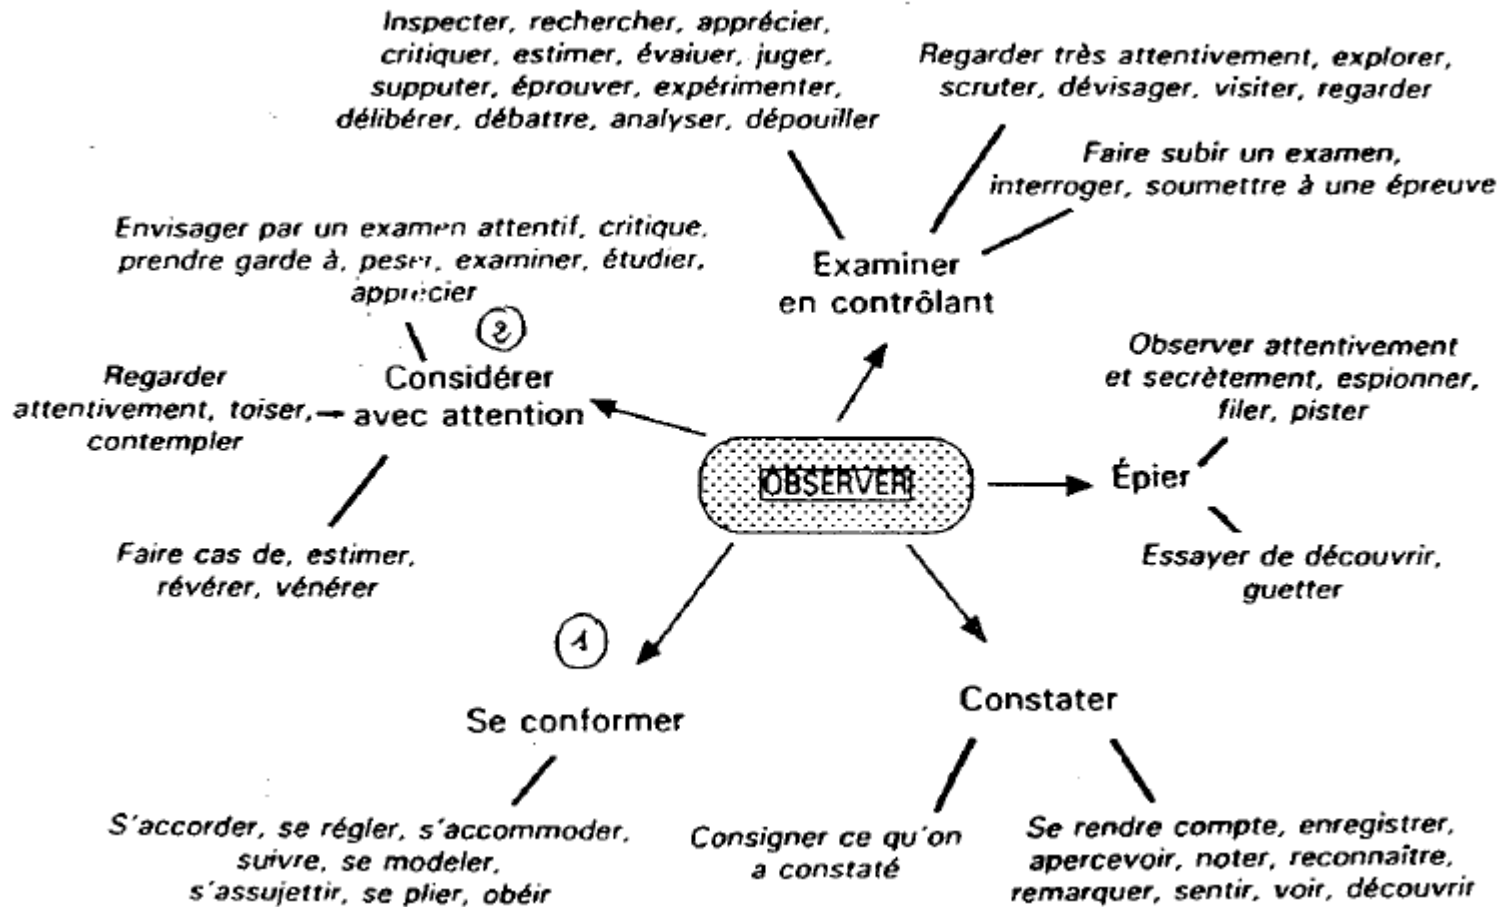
Inspecter, rechercher, apprécier, critiquer, estimer, évaluer, juger, supputer, éprouver, expérimenter, délibérer, débattre, analyser, dépouiller

Regarder très attentivement, explorer, scruter, dévisager, visiter, regarder

Faire subir un examen, interroger, soumettre à une épreuve

Envisager par un examen attentif, critique, prendre garde à, peser, examiner, étudier, apprécier

Examiner en contrôlant

2

Regarder attentivement, toiser, contempler

Considérer avec attention

Observer attentivement et secrètement, espionner, filer, pister

OBSERVER

Épier

Faire cas de, estimer, révérer, vénérer

Essayer de découvrir, guetter

1

Se conformer

Constater

S'accorder, se régler, s'accommoder, suivre, se modeler, s'assujettir, se plier, obéir

Consigner ce qu'on a constaté

Se rendre compte, enregistrer, apercevoir, noter, reconnaître, remarquer, sentir, voir, découvrir